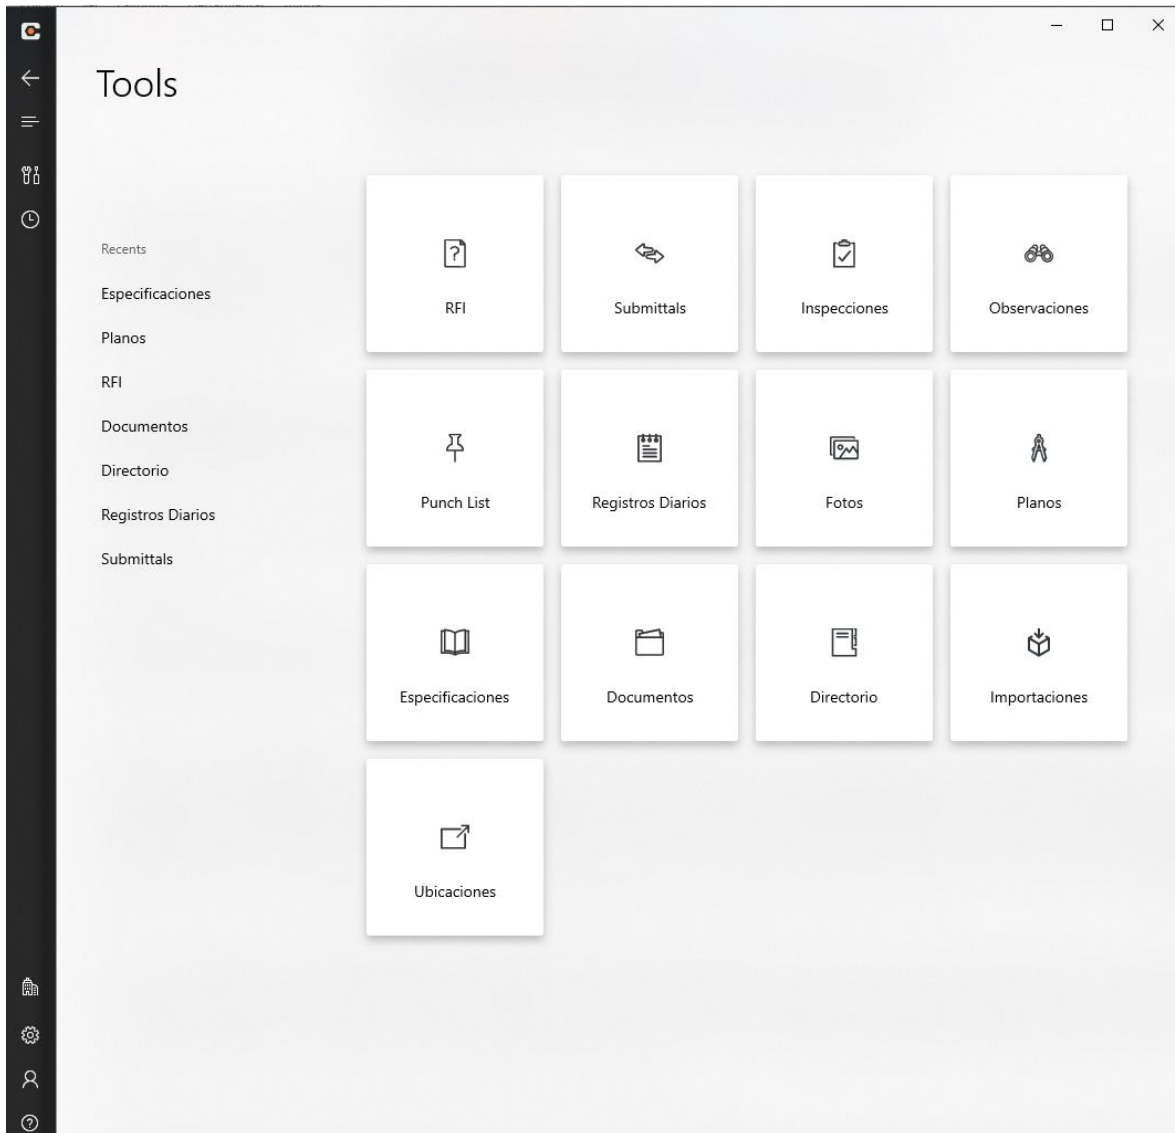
Tools

Recents

Especificaciones

Planos

RFI

Documentos

Directorio

Registros Diarios

Submittals

RFI

Submittals

Inspecciones

Observaciones

Punch List

Registros Diarios

Fotos

Planos

Especificaciones

Documentos

Directorio

Importaciones

Ubicaciones